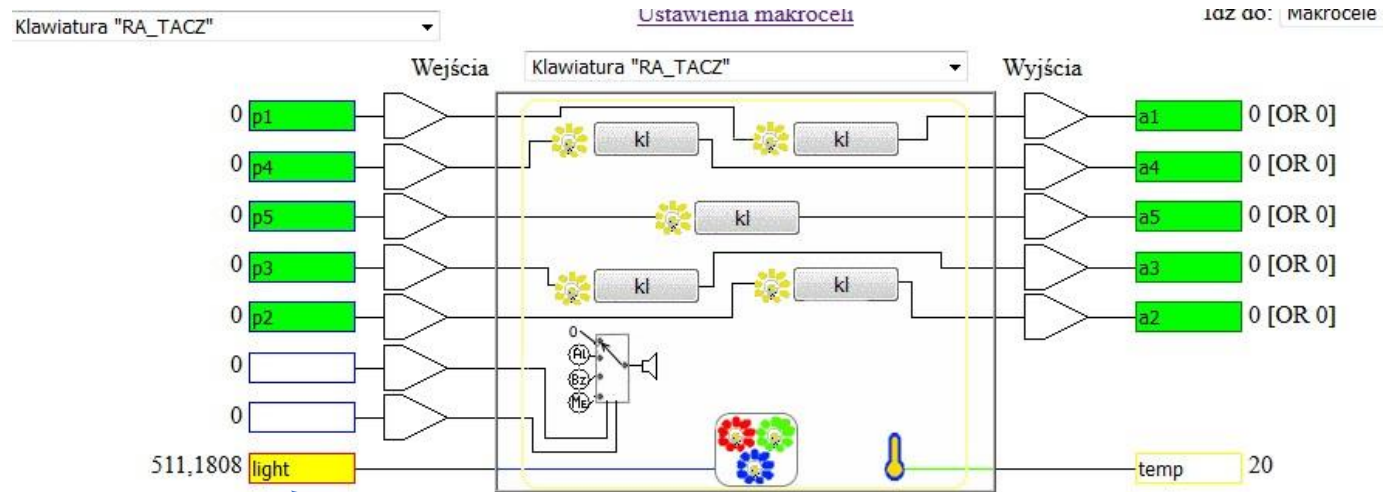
Klawiatura "RA_TACZ"

Ustawienia makroceli

Idź do: Makrocele

Wejścia

Klawiatura "RA_TACZ"

Wyjścia

0 p1

0 p4

0 p5

0 p3

0 p2

0

0

511,1808 light

kl

kl

kl

kl

kl

0

Al

Bz

Me

a1 0 [OR 0]

a4 0 [OR 0]

a5 0 [OR 0]

a3 0 [OR 0]

a2 0 [OR 0]

temp 20